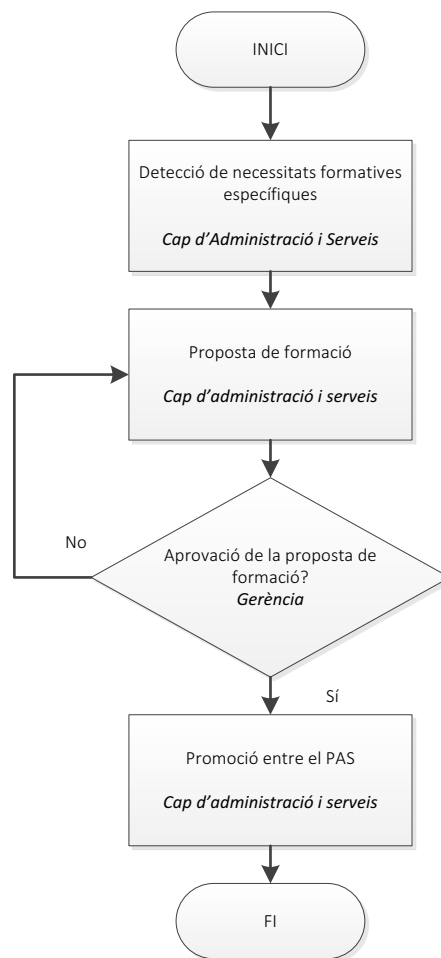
INICI

Detecció de necessitats formatives específiques

Cap d'Administració i Serveis

Proposta de formació

Cap d'administració i serveis

No

Aprovació de la proposta de formació?
Gerència

Sí

Promoció entre el PAS

Cap d'administració i serveis

FI